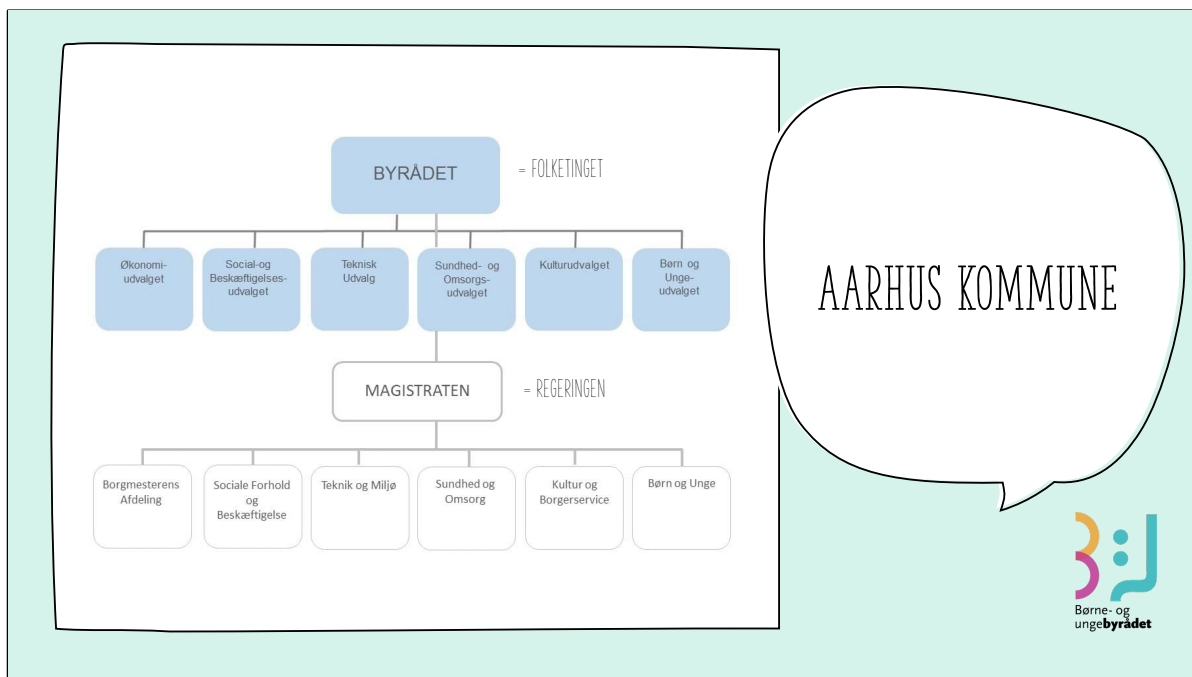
BYRÅDET

= FOLKETINGET

Økonomi-udvalget

Social-og Beskæftigelses-udvalget

Teknisk Udvalg

Sundhed- og Omsorgs-udvalget

Kulturudvalget

Børn og Unge-udvalget

MAGISTRATEN

= REGERINGEN

Borgmesterens Afdeling

Sociale Forhold og Beskæftigelse

Teknik og Miljø

Sundhed og Omsorg

Kultur og Borgerservice

Børn og Unge

AARHUS KOMMUNE

Børne- og ungebyrådet